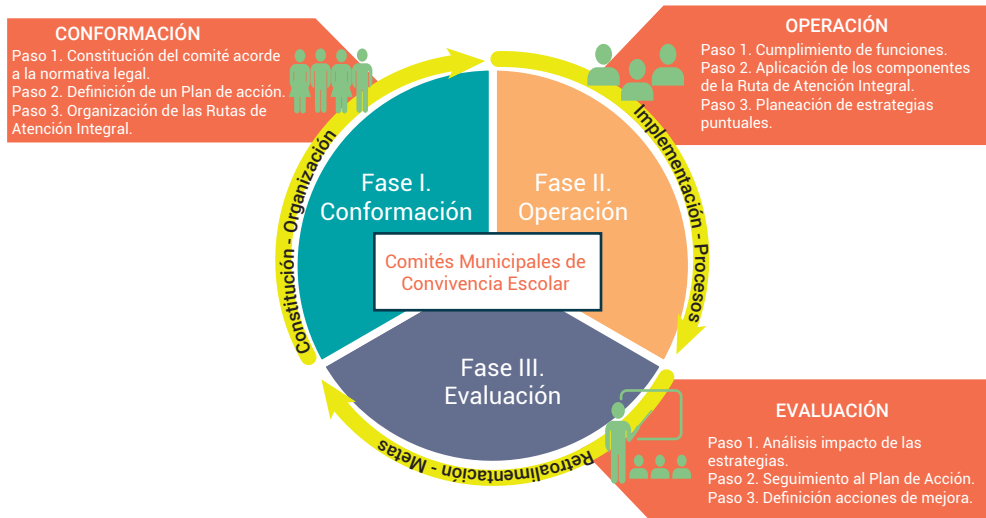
CONFORMACIÓN
Paso 1. Constitución del comité acorde a la normativa legal.
Paso 2. Definición de un Plan de acción.
Paso 3. Organización de las Rutas de Atención Integral.

OPERACIÓN
Paso 1. Cumplimiento de funciones.
Paso 2. Aplicación de los componentes de la Ruta de Atención Integral.
Paso 3. Planeación de estrategias puntuales.

Constitución - Organización

Implementación - Procesos

Fase I. Conformación

Fase II. Operación

Comités Municipales de Convivencia Escolar

Fase III. Evaluación

Retroalimentación - Metas

EVALUACIÓN
Paso 1. Análisis impacto de las estrategias.
Paso 2. Seguimiento al Plan de Acción.
Paso 3. Definición acciones de mejora.